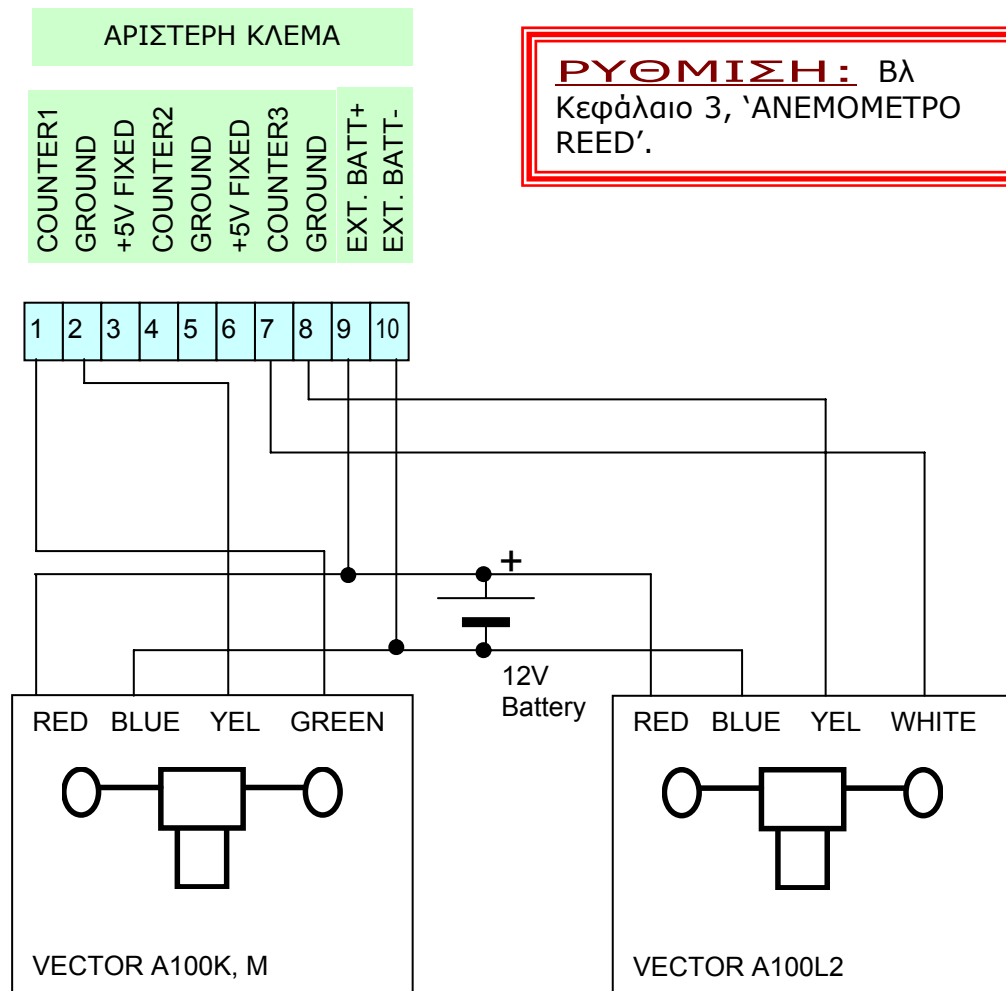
ΑΡΙΣΤΕΡΗ ΚΛΕΜΑ

ΡΥΘΜΙΣΗ: Βλ Κεφάλαιο 3, 'ΑΝΕΜΟΜΕΤΡΟ REED'.

COUNTER1
GROUND
+5V FIXED
COUNTER2
GROUND
+5V FIXED
COUNTER3
GROUND
EXT. BATT+
EXT. BATT-

1 2 3 4 5 6 7 8 9 10

+

12V
Battery

RED BLUE YEL GREEN

VECTOR A100K, M

RED BLUE YEL WHITE

VECTOR A100L2